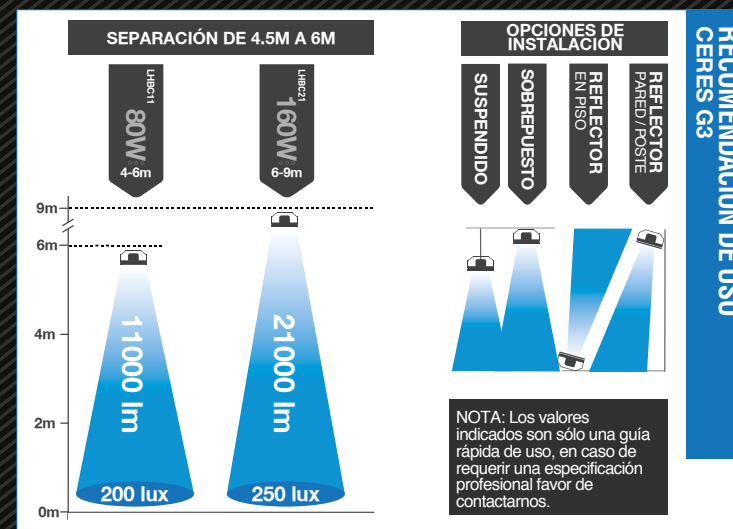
SEPARACIÓN DE 4.5M A 6M

LHBC11
80W
4-6m

LHBC21
160W
6-9m

9m
6m
4m
2m
0m

11000 lm
21000 lm

200 lux
250 lux

OPCIONES DE INSTALACION

SUSPENDIDO

SOBREPUESTO

REFLECTOR EN PISO

REFLECTOR PARED / POSTE

NOTA: Los valores indicados son sólo una guía rápida de uso, en caso de requerir una especificación profesional favor de contactarnos.

RECOMENDACION DE USO CERES G3